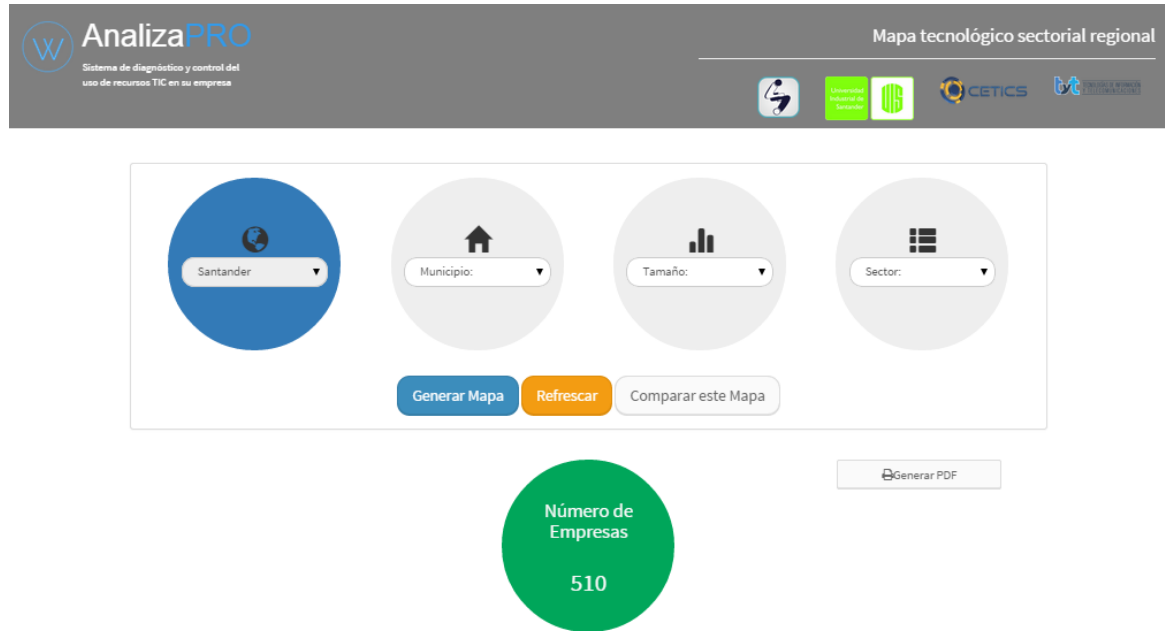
AnalizaPRO
Sistema de diagnóstico y control del uso de recursos TIC en su empresa

Mapa tecnológico sectorial regional

Universidad Industrial de Santander
CETICS
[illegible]

Santander
Municipio:
Tamaño:
Sector:

Generar Mapa
Refrescar
Comparar este Mapa

Generar PDF

Número de Empresas

510